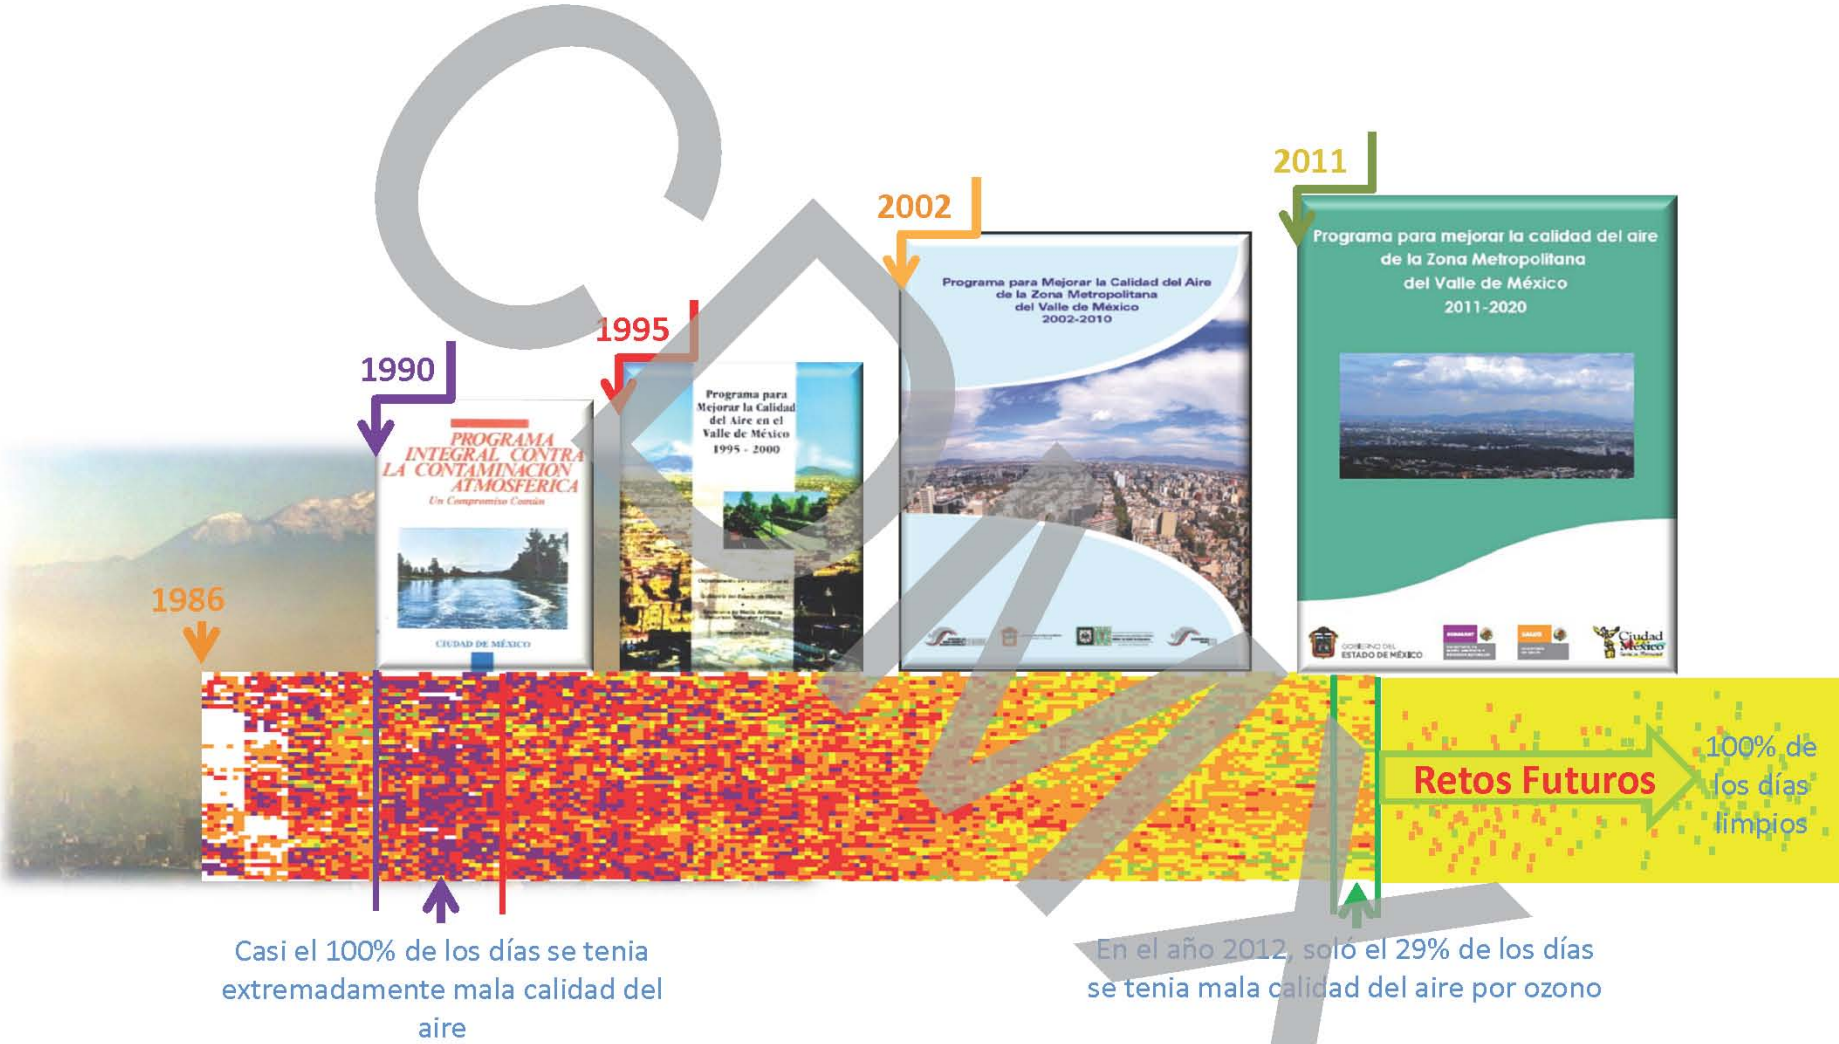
2011

2002

1995

1990

1986

PROGRAMA INTEGRAL CONTRA LA CONTAMINACION ATMOSFERICA
Un Compromiso Común

CIUDAD DE MÉXICO

Programa para Mejorar la Calidad del Aire en el Valle de México 1995 - 2000

Programa para Mejorar la Calidad del Aire de la Zona Metropolitana del Valle de México 2002-2010

Programa para mejorar la calidad del aire de la Zona Metropolitana del Valle de México 2011-2020

GOBIERNO DEL ESTADO DE MÉXICO

Ciudad de México

Retos Futuros

100% de los días limpios

Casi el 100% de los días se tenia extremadamente mala calidad del aire

En el año 2012, solo el 29% de los días se tenia mala calidad del aire por ozono